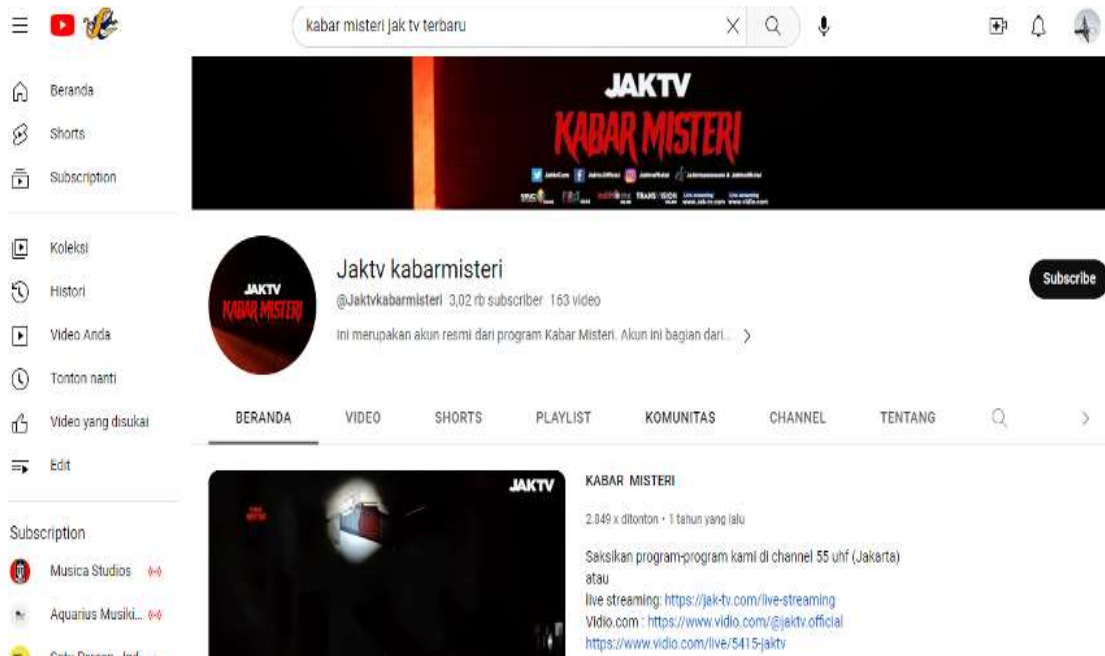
kabar misteri jak tv terbaru

Beranda
Shorts
Subscription

Koleksi
Histori
Video Anda
Tonton nanti
Video yang disukai
Edit

Subscription
Musica Studios
Aquarius Musiki...
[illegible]

JAKTV
KABAR MISTERI

JAKTV
KABAR MISTERI

Jaktv kabarmisteri
@Jaktvkabarmisteri 3,02 rb subscriber 163 video
Ini merupakan akun resmi dari program Kabar Misteri. Akun ini bagian dari...

Subscribe

BERANDA VIDEO SHORTS PLAYLIST KOMUNITAS CHANNEL TENTANG

JAKTV

KABAR MISTERI
2.849 x ditonton • 1 tahun yang lalu
Saksikan program-program kami di channel 55 uhf (Jakarta)
atau
live streaming: https://jak-tv.com/live-streaming
Vidio.com : https://www.vidio.com/@jaktv.official
https://www.vidio.com/live/5415-jaktv